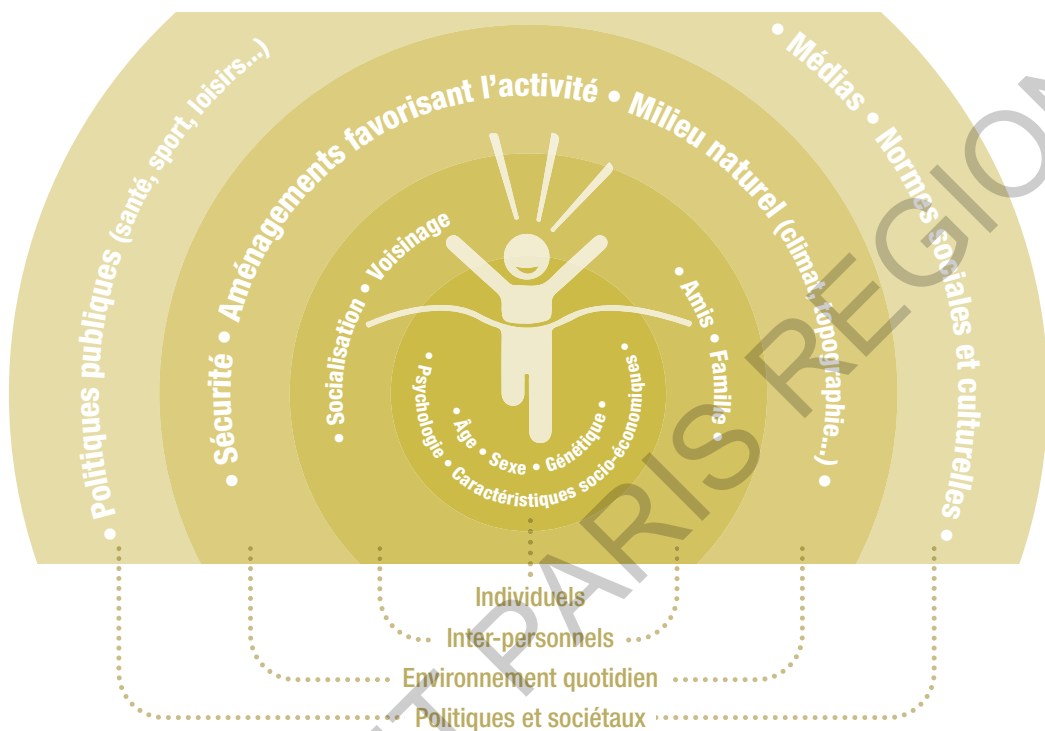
• Politiques publiques (santé, sport, loisirs...) • Médias • Normes sociales et culturelles •

• Sécurité • Aménagements favorisant l'activité • Milieu naturel (climat, topographie...) •

• Socialisation • Voisinage • Amis • Famille •

• Psychologie • Âge • Sexe • Génétique • Caractéristiques socio-économiques •

Individuels
Inter-personnels
Environnement quotidien
Politiques et sociétaux

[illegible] PARIS RÉGION